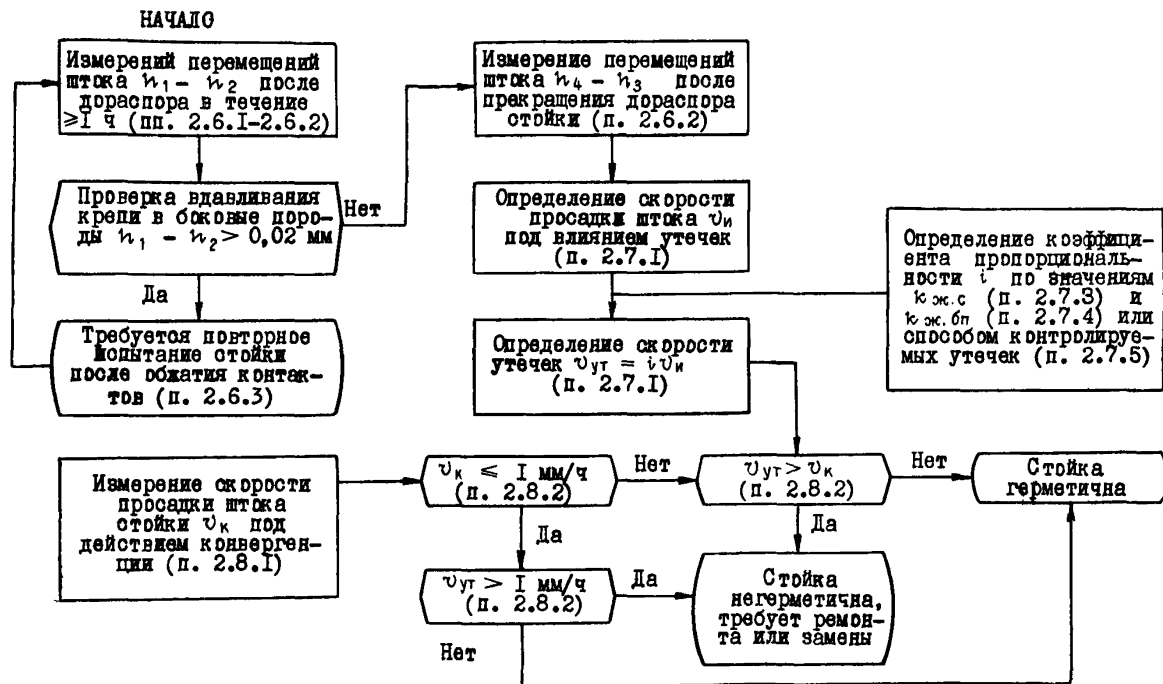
НАЧАЛО

Измерений перемещений штока $h_1 - h_2$ после дораспора в течение ≥I ч (пп. 2.6.I-2.6.2)

Проверка вдавливания крепи в боковые породы $h_1 - h_2 > 0,02$ мм

Нет

Да

Требуется повторное испытание стойки после обжатия контактов (п. 2.6.3)

Измерение перемещений штока $h_4 - h_3$ после прекращения дораспора стойки (п. 2.6.2)

Определение скорости просадки штока $\upsilon_и$ под влиянием утечек (п. 2.7.I)

Определение коэффициента пропорциональности $i$ по значениям $k_{ж.с}$ (п. 2.7.3) и $k_{ж.бп}$ (п. 2.7.4) или способом контролируемых утечек (п. 2.7.5)

Определение скорости утечек $\upsilon_{ут} = i\upsilon_и$ (п. 2.7.I)

Измерение скорости просадки штока стойки $\upsilon_к$ под действием конвергенции (п. 2.8.I)

$\upsilon_к \leq I$ мм/ч (п. 2.8.2)

Нет

$\upsilon_{ут} > \upsilon_к$ (п. 2.8.2)

Нет

Стойка герметична

Да

Да

$\upsilon_{ут} > I$ мм/ч (п. 2.8.2)

Да

Стойка негерметична, требует ремонта или замены

Нет